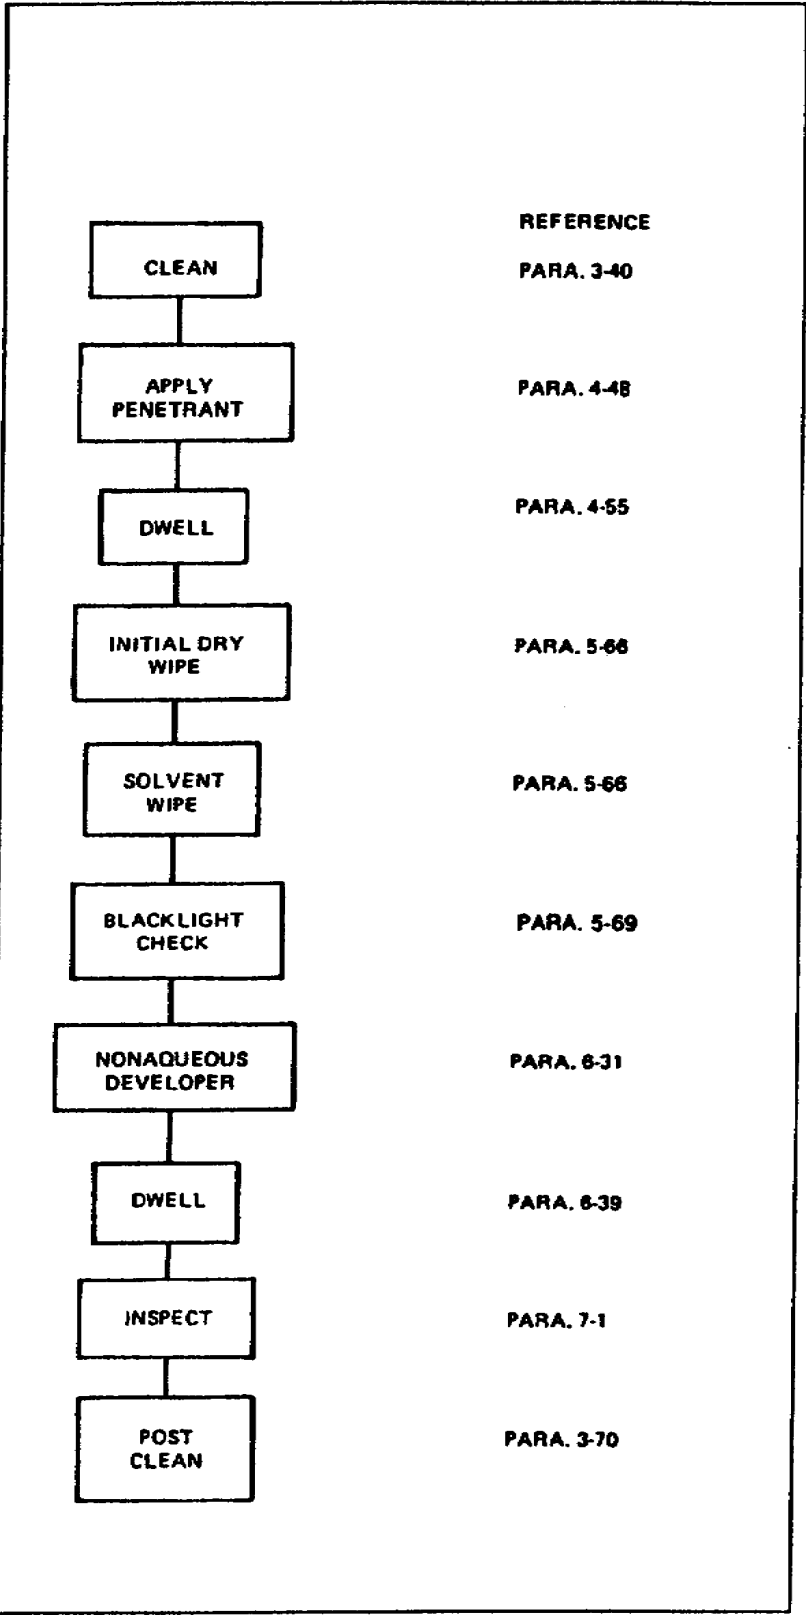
REFERENCE

CLEAN PARA. 3-40

APPLY PENETRANT PARA. 4-48

DWELL PARA. 4-55

INITIAL DRY WIPE PARA. 5-66

SOLVENT WIPE PARA. 5-66

BLACKLIGHT CHECK PARA. 5-69

NONAQUEOUS DEVELOPER PARA. 6-31

DWELL PARA. 6-39

INSPECT PARA. 7-1

POST CLEAN PARA. 3-70